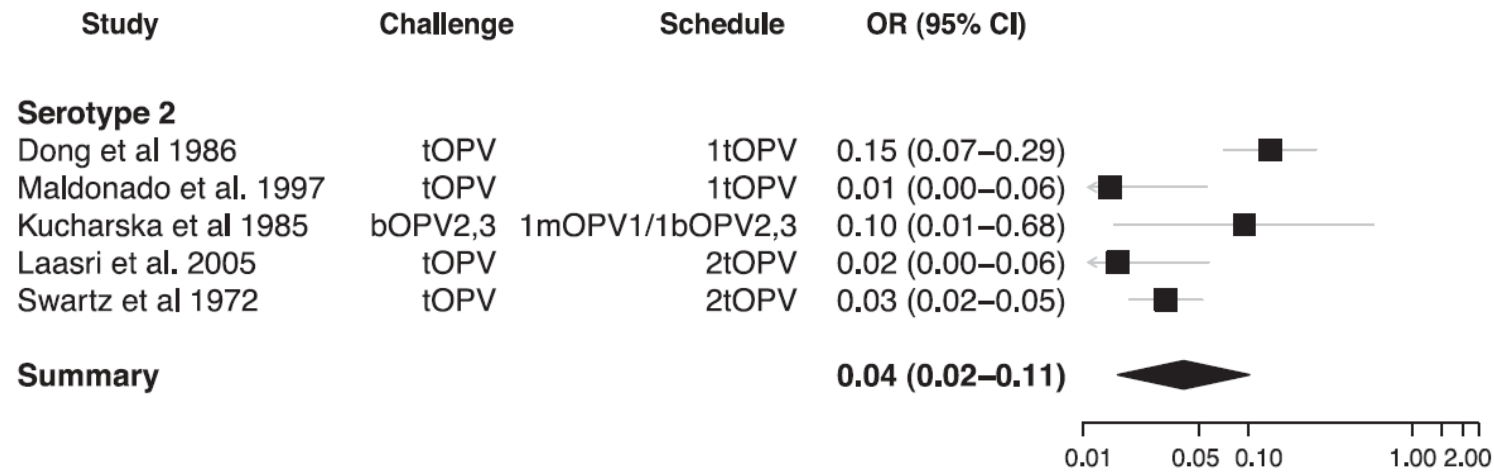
| Study | Challenge | Schedule | OR (95% CI) |
|---|---|---|---|
| **Serotype 2** | | | |
| Dong et al 1986 | tOPV | 1tOPV | 0.15 (0.07–0.29) |
| Maldonado et al. 1997 | tOPV | 1tOPV | 0.01 (0.00–0.06) |
| Kucharska et al 1985 | bOPV2,3 | 1mOPV1/1bOPV2,3 | 0.10 (0.01–0.68) |
| Laasri et al. 2005 | tOPV | 2tOPV | 0.02 (0.00–0.06) |
| Swartz et al 1972 | tOPV | 2tOPV | 0.03 (0.02–0.05) |
| **Summary** | | | **0.04 (0.02–0.11)** |

0.01 0.05 0.10 1.00 2.00